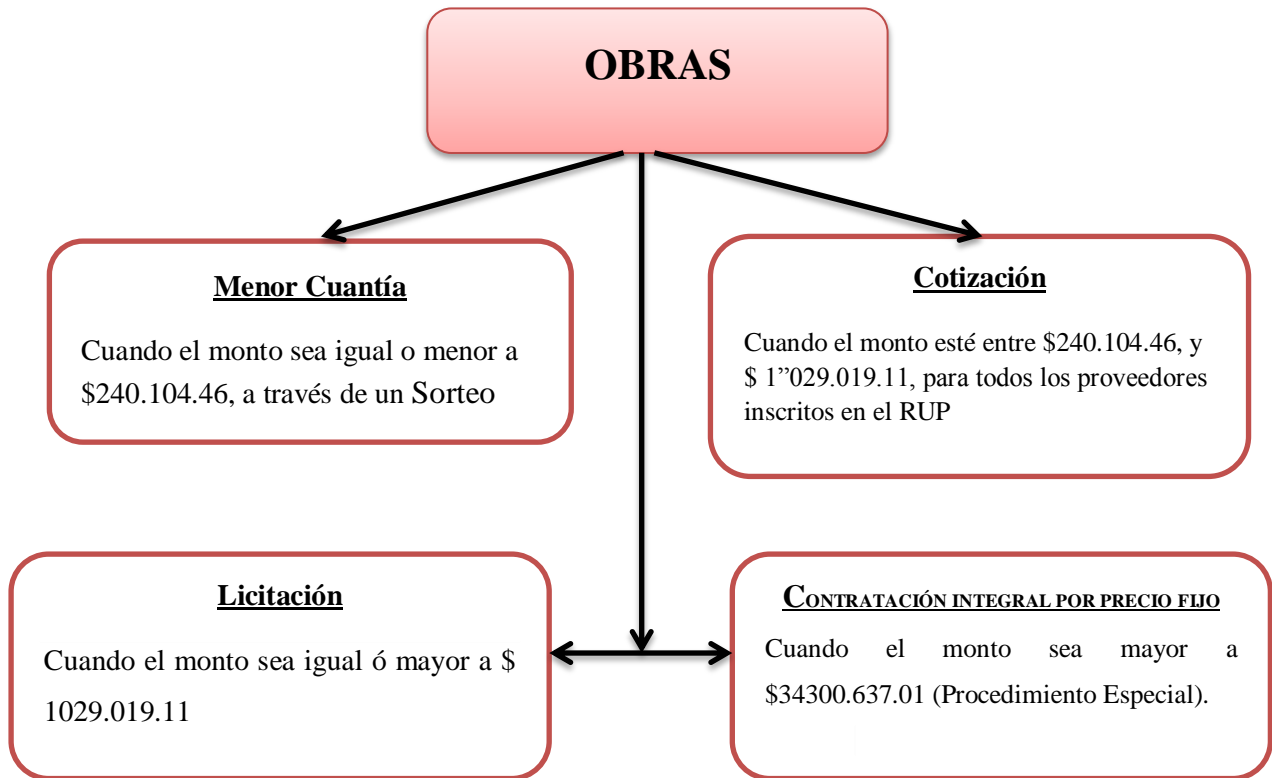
OBRAS

Menor Cuantía

Cuando el monto sea igual o menor a $240.104.46, a través de un Sorteo

Cotización

Cuando el monto esté entre $240.104.46, y $ 1”029.019.11, para todos los proveedores inscritos en el RUP

Licitación

Cuando el monto sea igual ó mayor a $ 1029.019.11

Contratación integral por precio fijo

Cuando el monto sea mayor a $34300.637.01 (Procedimiento Especial).